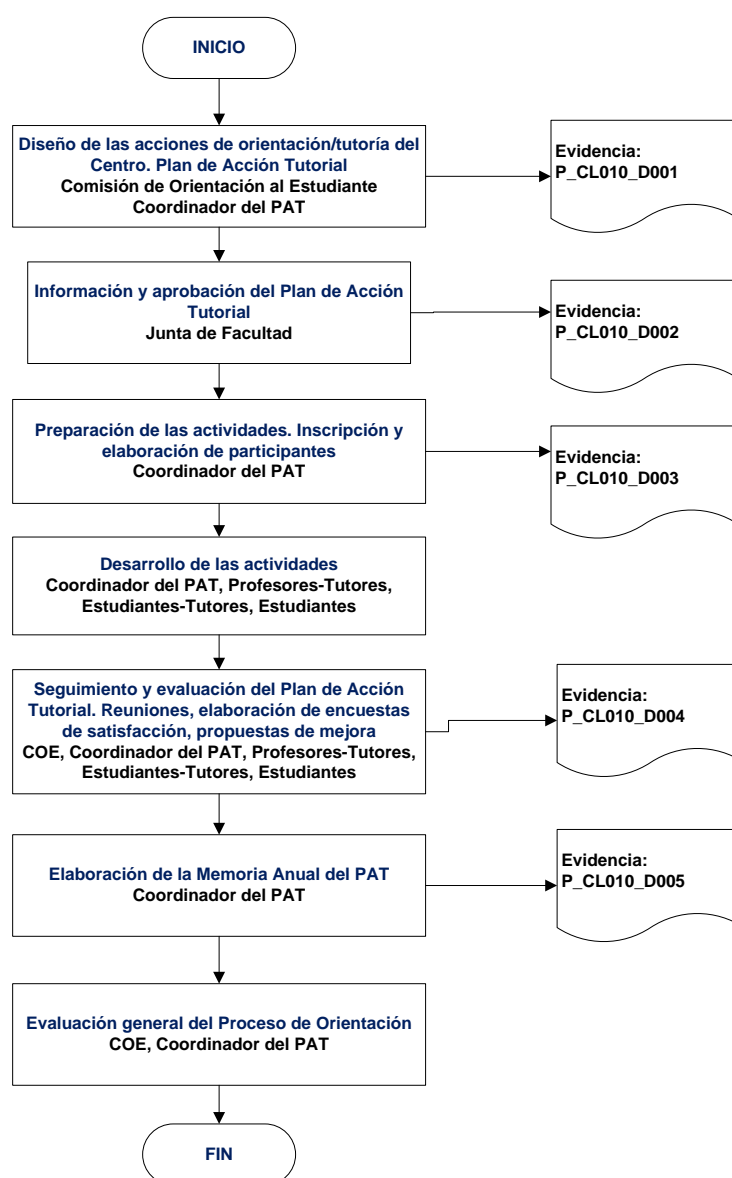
INICIO

Diseño de las acciones de orientación/tutoría del Centro. Plan de Acción Tutorial
Comisión de Orientación al Estudiante
Coordinador del PAT

Evidencia:
P_CL010_D001

Información y aprobación del Plan de Acción Tutorial
Junta de Facultad

Evidencia:
P_CL010_D002

Preparación de las actividades. Inscripción y elaboración de participantes
Coordinador del PAT

Evidencia:
P_CL010_D003

Desarrollo de las actividades
Coordinador del PAT, Profesores-Tutores, Estudiantes-Tutores, Estudiantes

Seguimiento y evaluación del Plan de Acción Tutorial. Reuniones, elaboración de encuestas de satisfacción, propuestas de mejora
COE, Coordinador del PAT, Profesores-Tutores, Estudiantes-Tutores, Estudiantes

Evidencia:
P_CL010_D004

Elaboración de la Memoria Anual del PAT
Coordinador del PAT

Evidencia:
P_CL010_D005

Evaluación general del Proceso de Orientación
COE, Coordinador del PAT

FIN